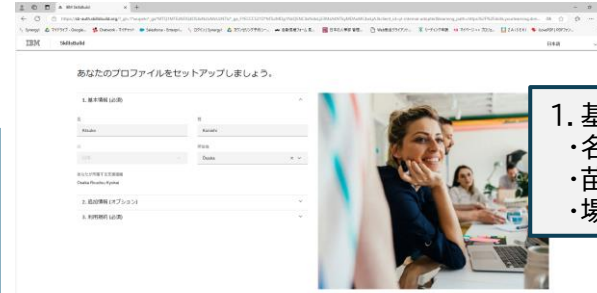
IBM SkillsBuild

日本語

あなたのプロファイルをセットアップしましょう。

1. 基本情報 (必須)

名
Atsuko

姓
Asami

国
日本

都道府県
Osaka

あなたが所属する市区町村
Osaka Prefecture, Kyōtei

2. 追加情報 (オプション)

3. 利用規約 (必須)

1. 基
・名
・苗
・場